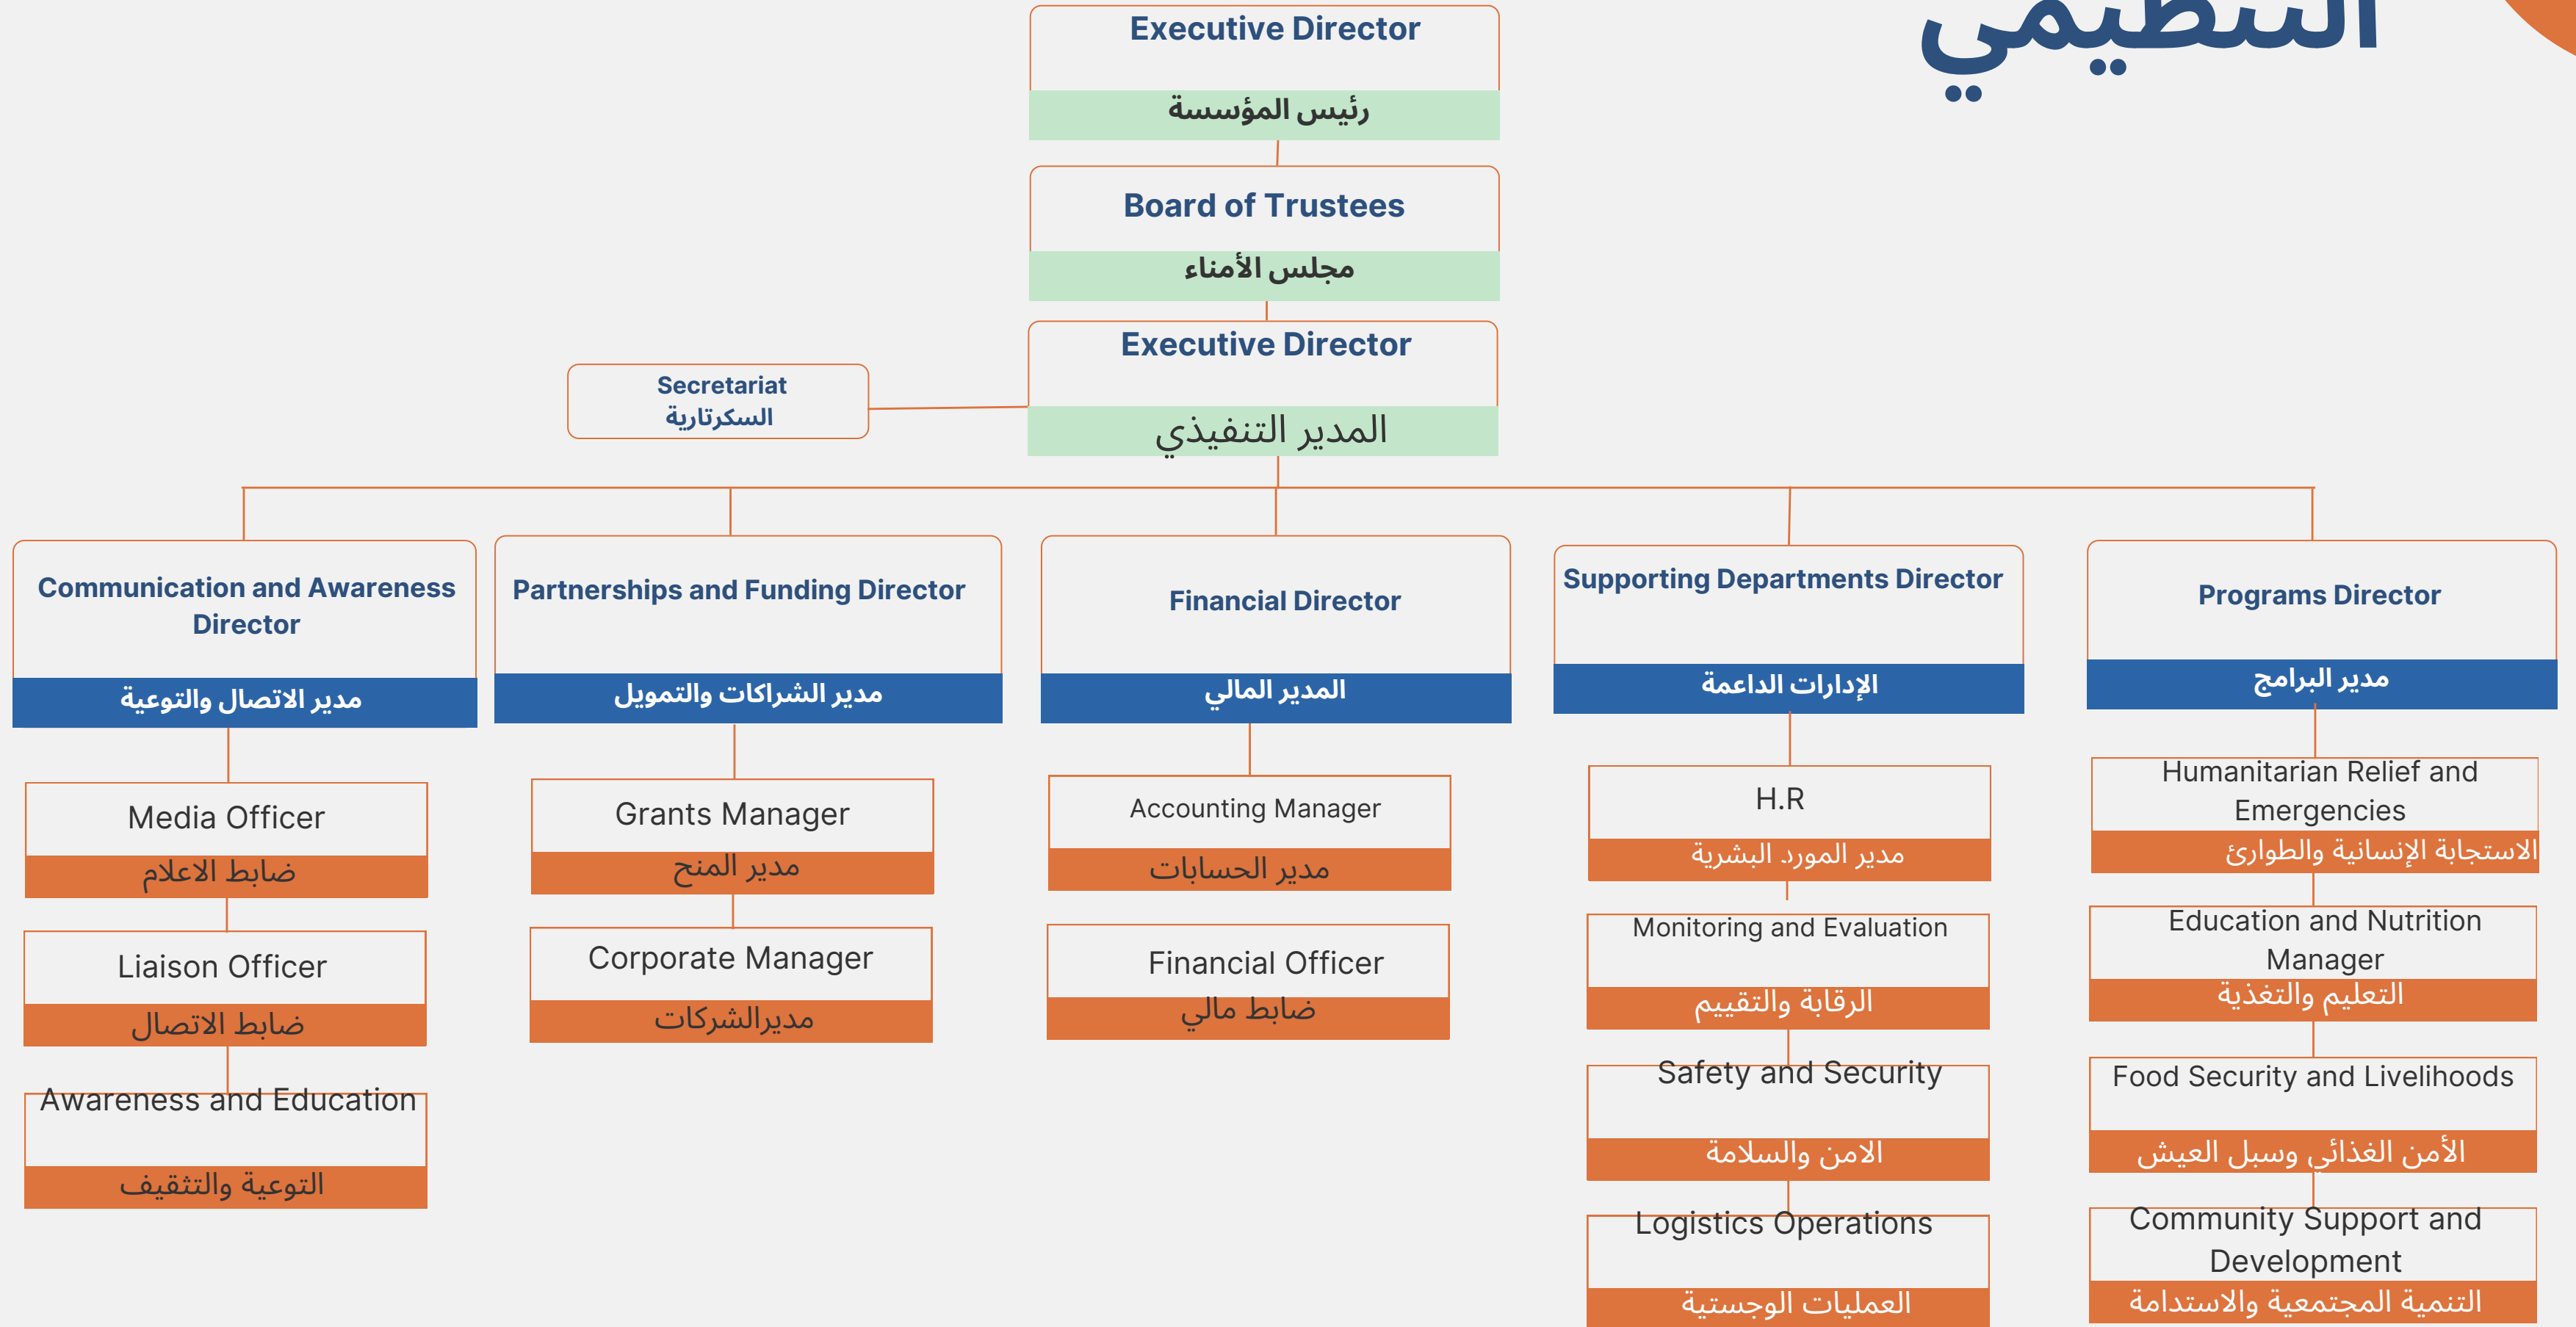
التنظيمي

Executive Director
رئيس المؤسسة

Board of Trustees
مجلس الأمناء

Executive Director
المدير التنفيذي

Secretariat
السكرتارية

Communication and Awareness Director
مدير الاتصال والتوعية

Partnerships and Funding Director
مدير الشراكات والتمويل

Financial Director
المدير المالي

Supporting Departments Director
الإدارات الداعمة

Programs Director
مدير البرامج

Media Officer
ضابط الاعلام

Liaison Officer
ضابط الاتصال

Awareness and Education
التوعية والتثقيف

Grants Manager
مدير المنح

Corporate Manager
مديرالشركات

Accounting Manager
مدير الحسابات

Financial Officer
ضابط مالي

H.R
مدير المورد. البشرية

Monitoring and Evaluation
الرقابة والتقييم

Safety and Security
الامن والسلامة

Logistics Operations
العمليات الوجستية

Humanitarian Relief and Emergencies
الاستجابة الإنسانية والطوارئ

Education and Nutrition Manager
التعليم والتغذية

Food Security and Livelihoods
الأمن الغذائي وسبل العيش

Community Support and Development
التنمية المجتمعية والاستدامة